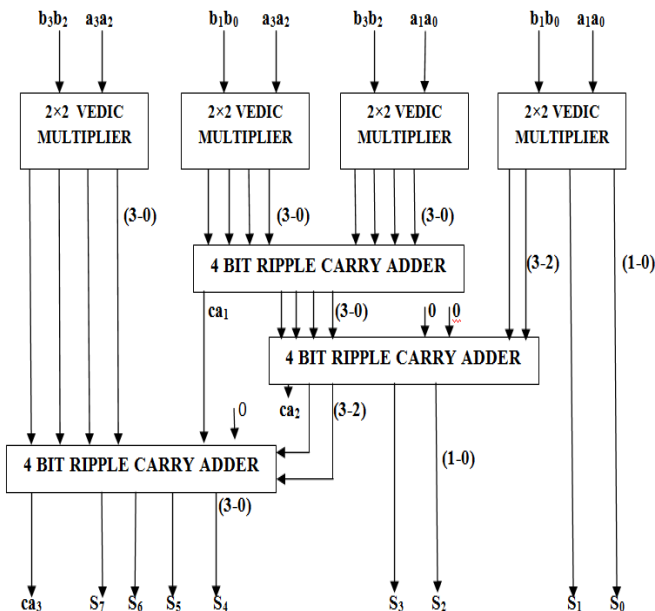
$b_3b_2$ $a_3a_2$ $b_1b_0$ $a_3a_2$ $b_3b_2$ $a_1a_0$ $b_1b_0$ $a_1a_0$

2×2 VEDIC MULTIPLIER

2×2 VEDIC MULTIPLIER

2×2 VEDIC MULTIPLIER

2×2 VEDIC MULTIPLIER

(3-0) (3-0) (3-0)

4 BIT RIPPLE CARRY ADDER

(3-2) (1-0)

$ca_1$ (3-0) 0 0

4 BIT RIPPLE CARRY ADDER

0 $ca_2$ (3-2)

4 BIT RIPPLE CARRY ADDER

(1-0)

(3-0)

$ca_3$ $S_7$ $S_6$ $S_5$ $S_4$ $S_3$ $S_2$ $S_1$ $S_0$